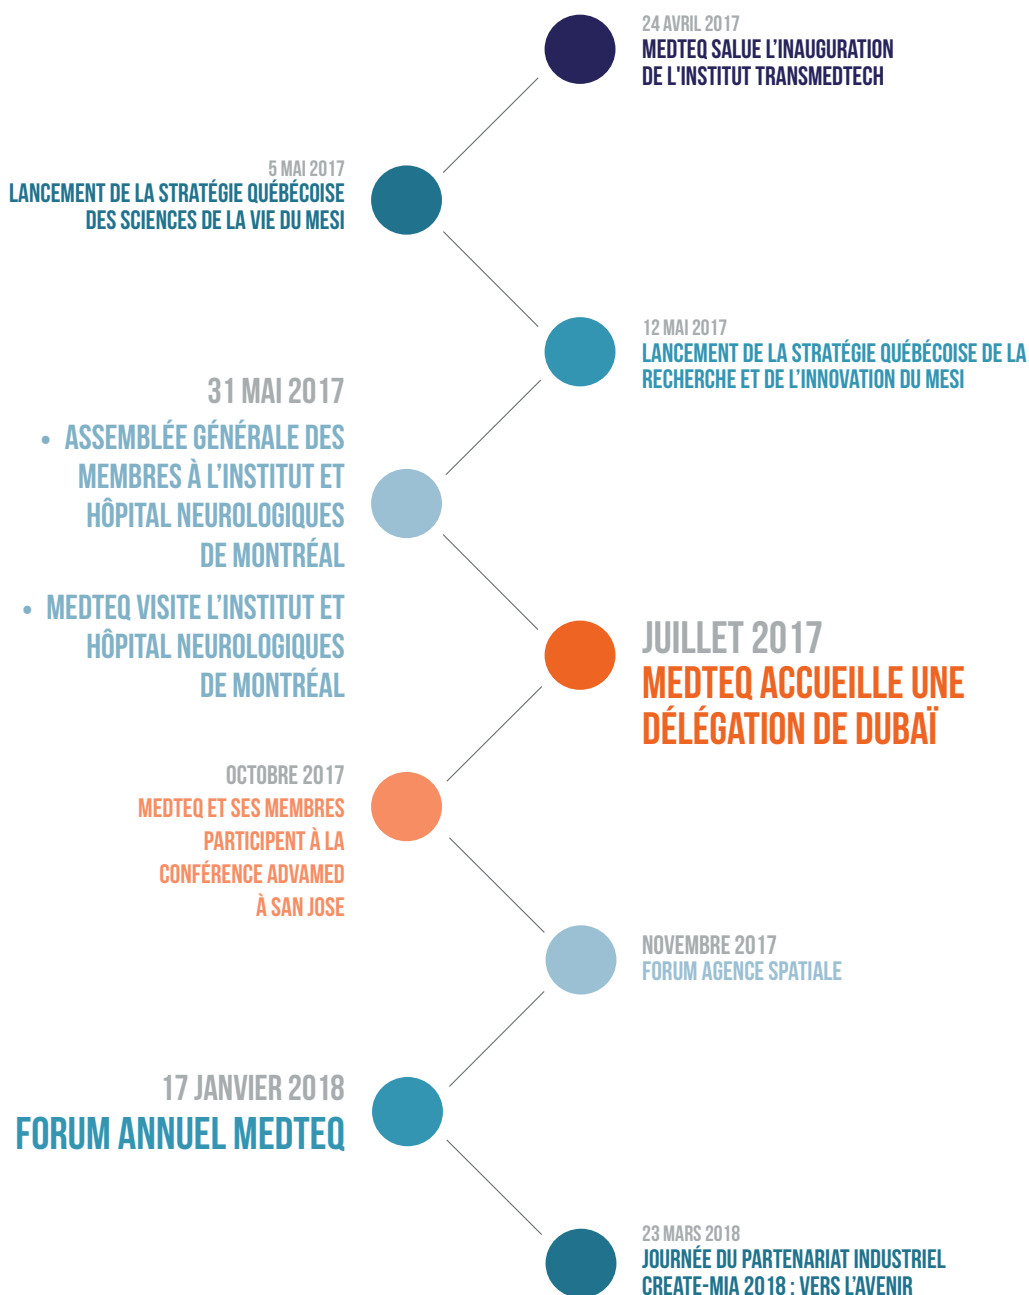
24 AVRIL 2017
MEDTEQ SALUE L'INAUGURATION DE L'INSTITUT TRANSMEDTECH

5 MAI 2017
LANCEMENT DE LA STRATÉGIE QUÉBÉCOISE DES SCIENCES DE LA VIE DU MESI

12 MAI 2017
LANCEMENT DE LA STRATÉGIE QUÉBÉCOISE DE LA RECHERCHE ET DE L'INNOVATION DU MESI

31 MAI 2017
• ASSEMBLÉE GÉNÉRALE DES MEMBRES À L'INSTITUT ET HÔPITAL NEUROLOGIQUES DE MONTRÉAL
• MEDTEQ VISITE L'INSTITUT ET HÔPITAL NEUROLOGIQUES DE MONTRÉAL

JUILLET 2017
MEDTEQ ACCUEILLE UNE DÉLÉGATION DE DUBAÏ

OCTOBRE 2017
MEDTEQ ET SES MEMBRES PARTICIPENT À LA CONFÉRENCE ADVAMED À SAN JOSE

NOVEMBRE 2017
FORUM AGENCE SPATIALE

17 JANVIER 2018
FORUM ANNUEL MEDTEQ

23 MARS 2018
JOURNÉE DU PARTENARIAT INDUSTRIEL CREATE-MIA 2018 : VERS L'AVENIR